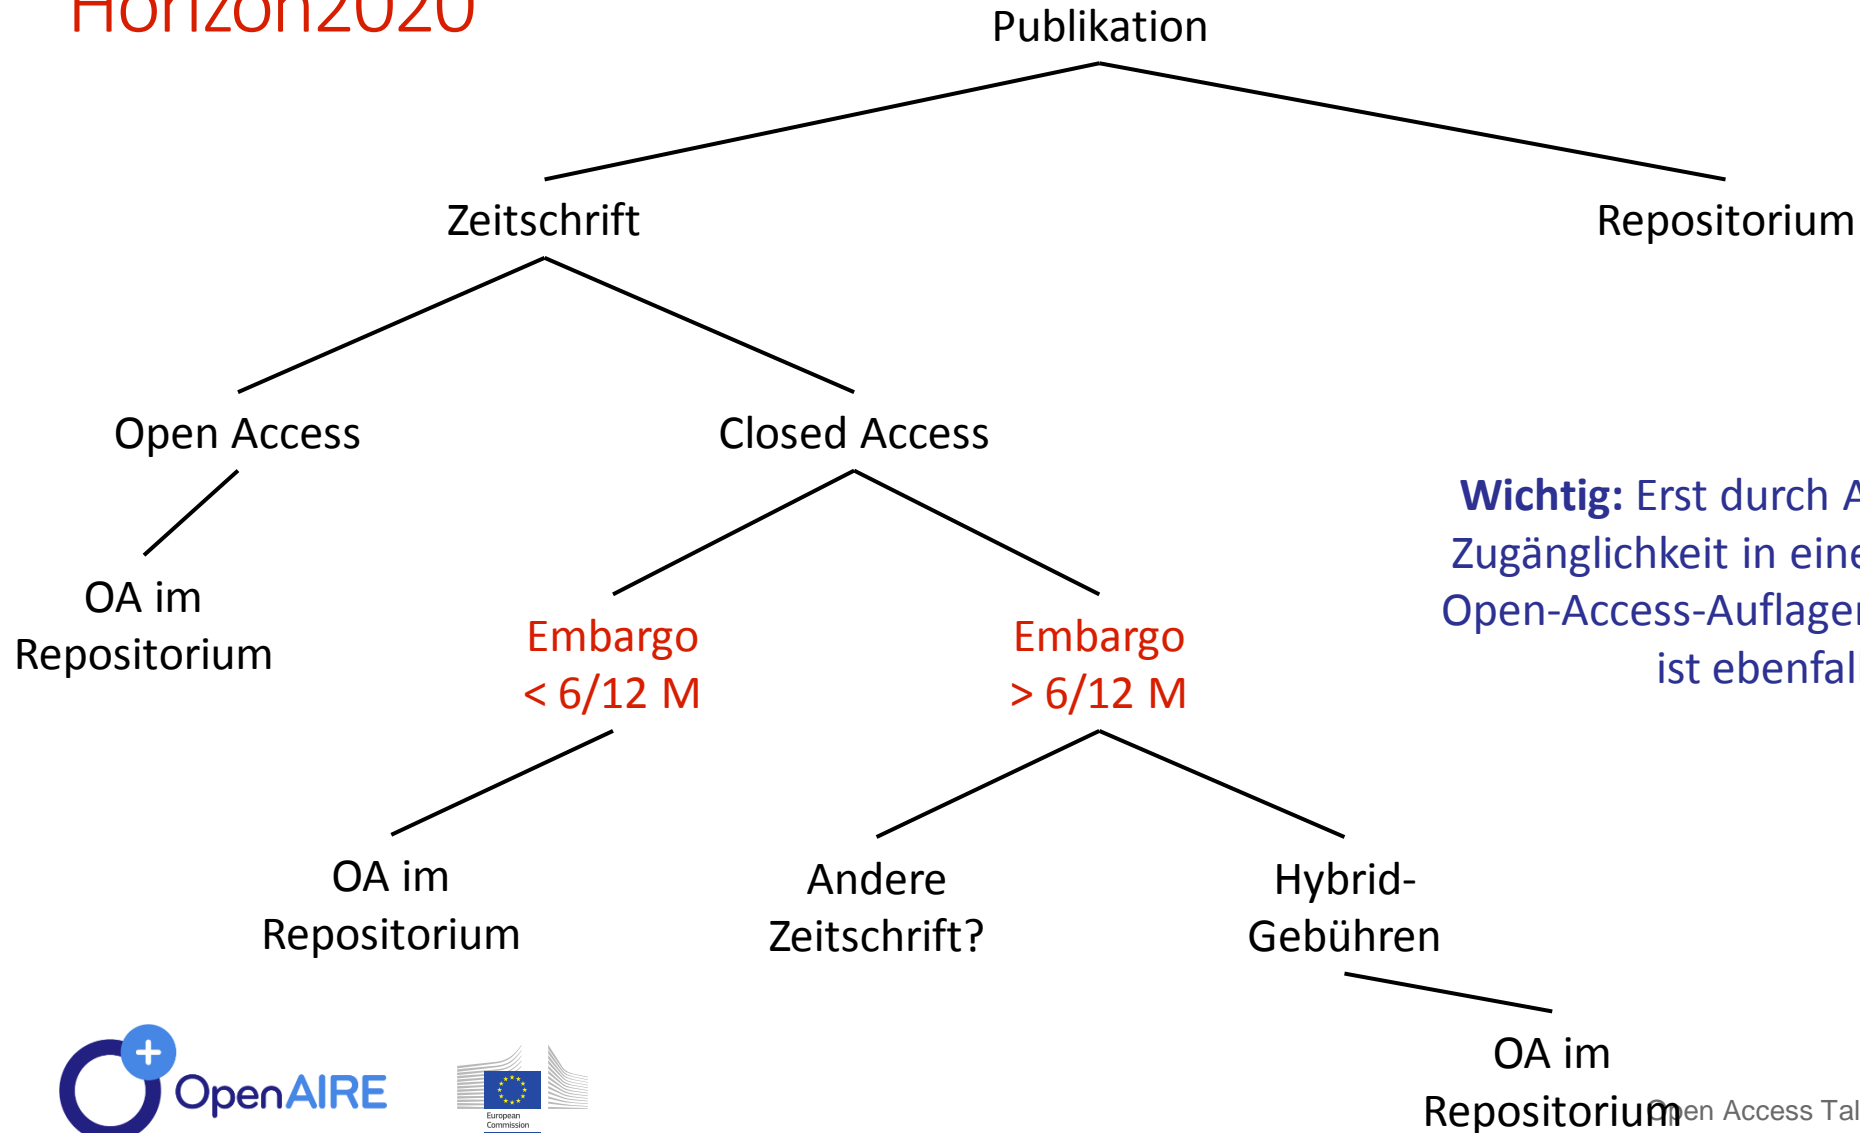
Horizon2020

Publikation

Zeitschrift

Repositorium

Open Access

Closed Access

OA im Repositorium

Embargo < 6/12 M

Embargo > 6/12 M

OA im Repositorium

Andere Zeitschrift?

Hybrid-Gebühren

OA im Repositorium

**Wichtig:** Erst durch A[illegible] Zugänglichkeit in eine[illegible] Open-Access-Auflage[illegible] ist ebenfal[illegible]

OpenAIRE

European Commission

Open Access Tal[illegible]